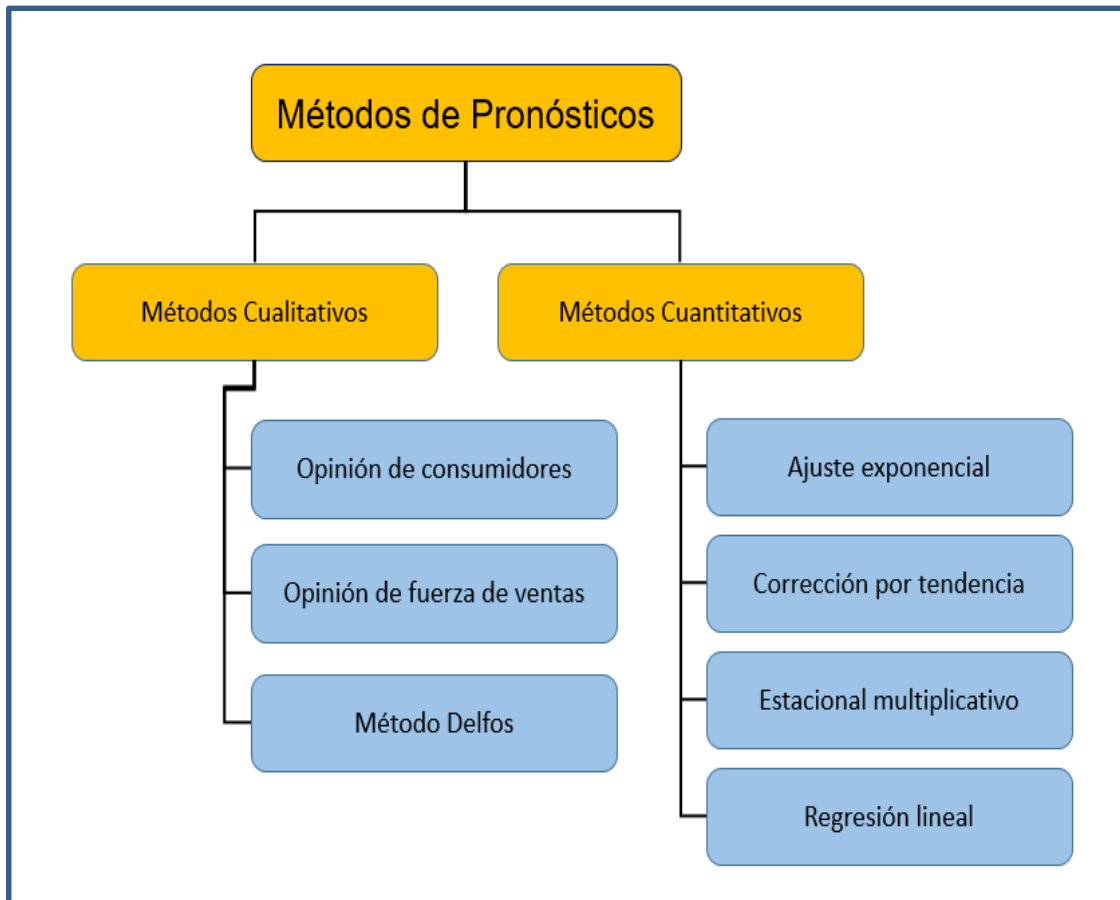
Métodos de Pronósticos

Métodos Cualitativos

Opinión de consumidores

Opinión de fuerza de ventas

Método Delfos

Métodos Cuantitativos

Ajuste exponencial

Corrección por tendencia

Estacional multiplicativo

Regresión lineal